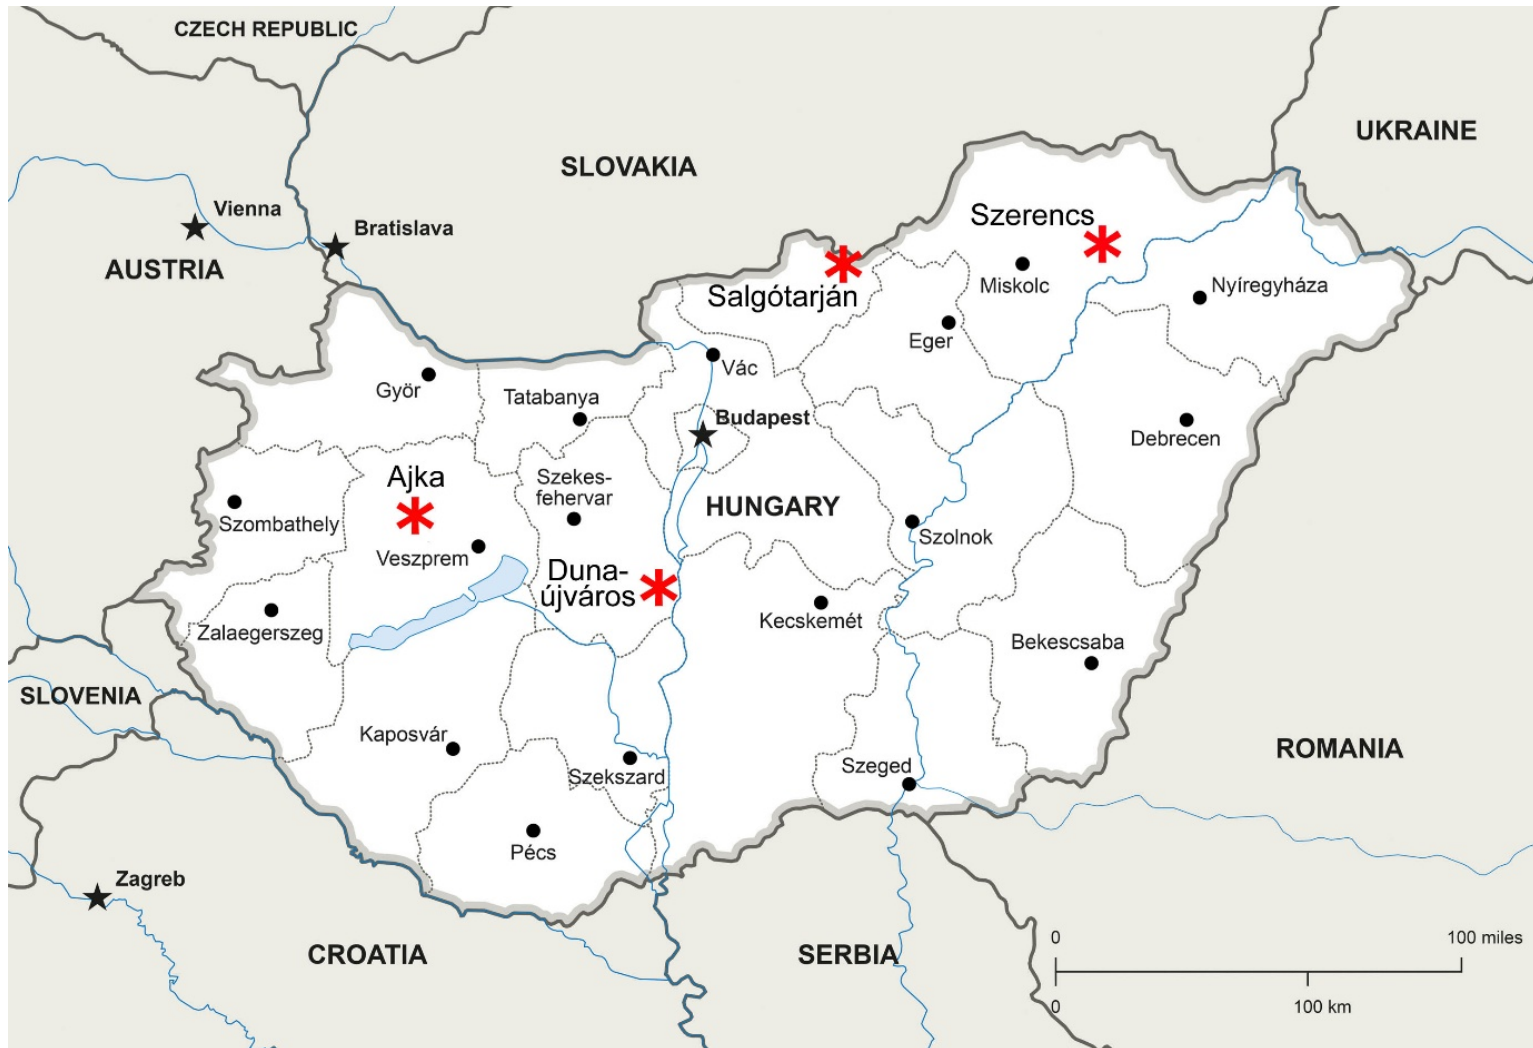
CZECH REPUBLIC
SLOVAKIA
UKRAINE
Vienna
Bratislava
AUSTRIA
Szerencs
Salgótarján
Miskolc
Nyíregyháza
Eger
Vác
Györ
Tatabanya
Budapest
Debrecen
Ajka
Szekes-fehervar
HUNGARY
Szombathely
Szolnok
Veszprem
Duna-újváros
Kecskemét
Zalaegerszeg
Bekescsaba
SLOVENIA
Kaposvár
ROMANIA
Szekszard
Szeged
Pécs
Zagreb
CROATIA
SERBIA
0
100 miles
0
100 km